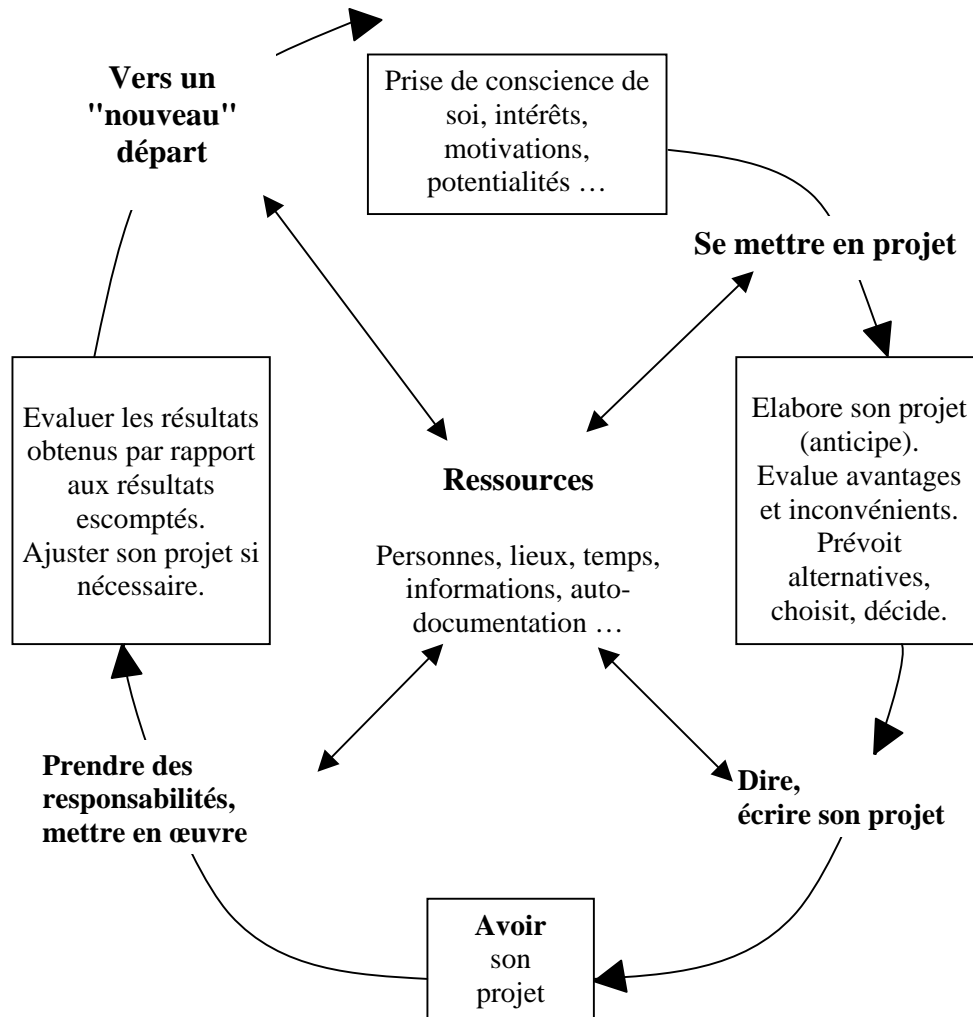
Vers un "nouveau" départ

Prise de conscience de soi, intérêts, motivations, potentialités …

Se mettre en projet

Elabore son projet (anticipe). Evalue avantages et inconvénients. Prévoit alternatives, choisit, décide.

Evaluer les résultats obtenus par rapport aux résultats escomptés. Ajuster son projet si nécessaire.

Ressources

Personnes, lieux, temps, informations, auto-documentation …

Prendre des responsabilités, mettre en œuvre

Dire, écrire son projet

Avoir son projet